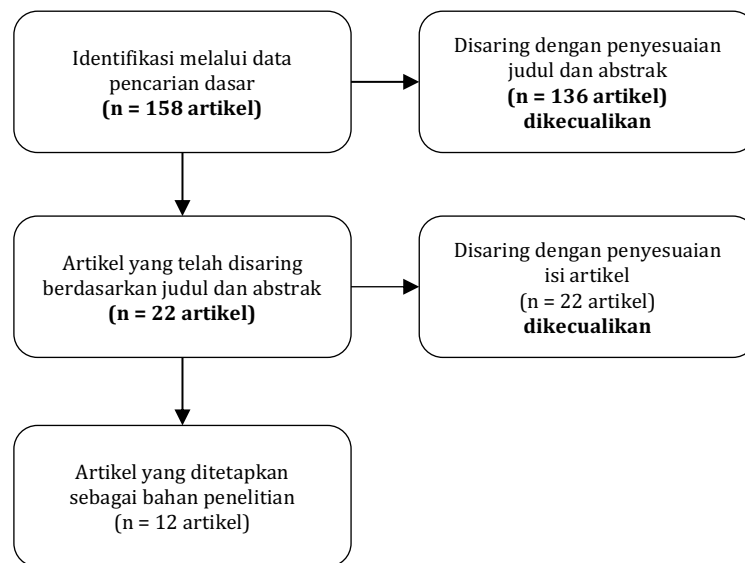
Identifikasi melalui data pencarian dasar
**(n = 158 artikel)**

Disaring dengan penyesuaian judul dan abstrak
**(n = 136 artikel)**
**dikecualikan**

Artikel yang telah disaring berdasarkan judul dan abstrak
**(n = 22 artikel)**

Disaring dengan penyesuaian isi artikel
(n = 22 artikel)
**dikecualikan**

Artikel yang ditetapkan sebagai bahan penelitian
(n = 12 artikel)